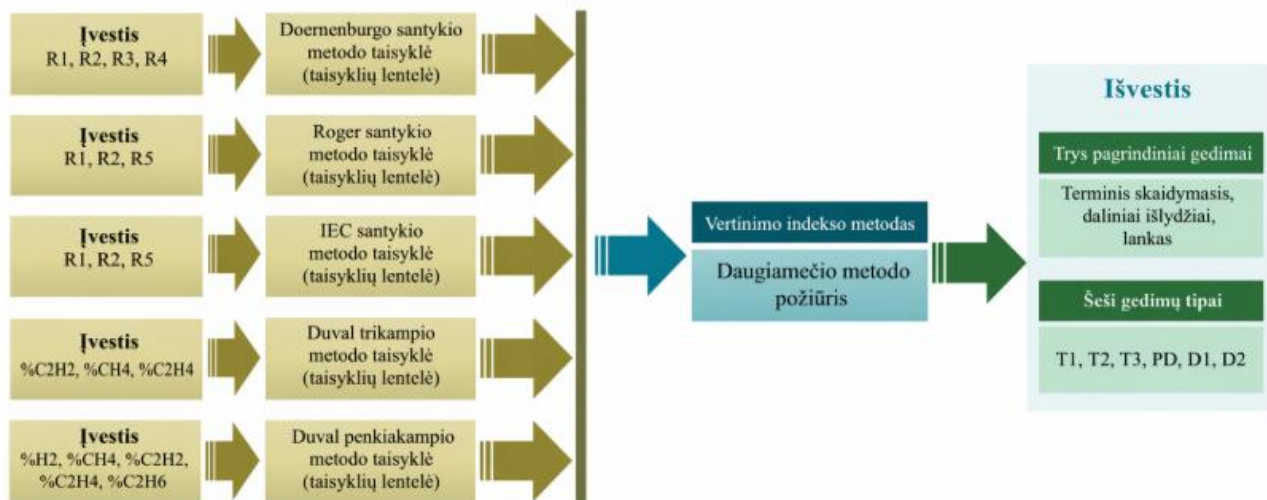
Įvestis
R1, R2, R3, R4

Doernenburgo santykio metodo taisyklė (taisyklių lentelė)

Įvestis
R1, R2, R5

Roger santykio metodo taisyklė (taisyklių lentelė)

Įvestis
R1, R2, R5

IEC santykio metodo taisyklė (taisyklių lentelė)

Įvestis
%C2H2, %CH4, %C2H4

Duval trikampio metodo taisyklė (taisyklių lentelė)

Įvestis
%H2, %CH4, %C2H2, %C2H4, %C2H6

Duval penkiakampio metodo taisyklė (taisyklių lentelė)

Vertinimo indekso metodas

Daugiamečio metodo požiūris

Išvestis

Trys pagrindiniai gedimai

Terminis skaidymasis, daliniai išlydžiai, lankas

Šeši gedimų tipai

T1, T2, T3, PD, D1, D2